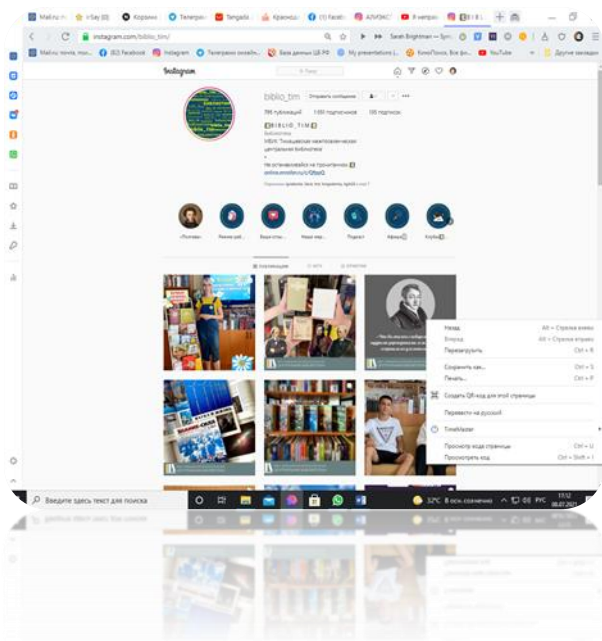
Mail.ru пс | inSay (0) | Корзина | Телеграм | Tangado | Краснодо | (1) Faceb | АЛИЭКС | Я интерн | BIBLI

instagram.com/biblio_tim/

Mail.ru: почта, пои... | (52) Facebook | Instagram | Телеграмм онлайн... | База данных ЦБ РФ | My presentations |... | КиноПоиск. Все фи... | YouTube | Другие закладки

Sarah Brightman — Symp

Instagram

Поиск

biblio_tim

Отправить сообщение

786 публикаций   1 650 подписчиков   195 подписок

БИБЛИО_ТИМ
Библиотека
МБУК Тимашевская межпоселенческая центральная библиотека

Не останавливайся на прочитанном
online.vmonline.ru/c/Qbsq0

«Поэтам»   Ремни цей...   Ваши отзы...   Наши пер...   Подкаст   Афиша   Клубы

ПУБЛИКАЦИИ   IGTV   ОТМЕТКИ

Назад   Alt + Стрелка влево
Вперед   Alt + Стрелка вправо
Перезагрузить   Ctrl + R
Сохранить как...   Ctrl + S
Печать...   Ctrl + P
Создать QR-код для этой страницы
Перевести на русский
TimeMaster
Просмотр кода страницы   Ctrl + U
Просмотреть код   Ctrl + Shift + I

Введите здесь текст для поиска

32°C В осн. солнечно   РУС   17:12   30.07.2021